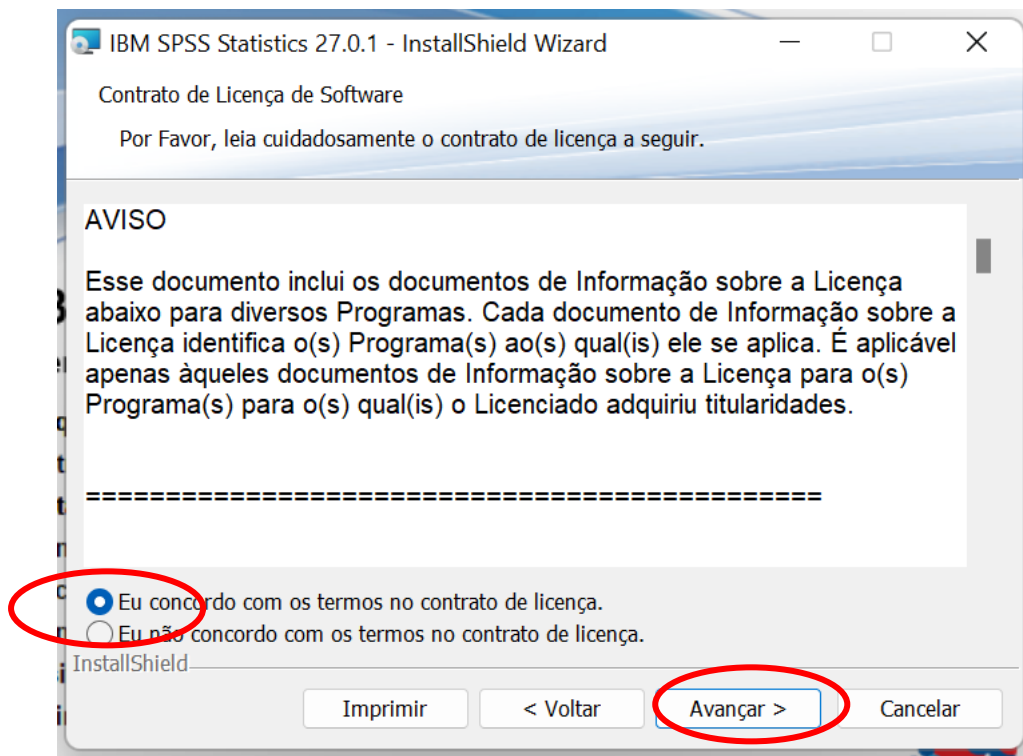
IBM SPSS Statistics 27.0.1 - InstallShield Wizard

Contrato de Licença de Software

Por Favor, leia cuidadosamente o contrato de licença a seguir.

AVISO

Esse documento inclui os documentos de Informação sobre a Licença abaixo para diversos Programas. Cada documento de Informação sobre a Licença identifica o(s) Programa(s) ao(s) qual(is) ele se aplica. É aplicável apenas àqueles documentos de Informação sobre a Licença para o(s) Programa(s) para o(s) qual(is) o Licenciado adquiriu titularidades.

==============================================

Eu concordo com os termos no contrato de licença.

Eu não concordo com os termos no contrato de licença.

InstallShield

Imprimir

< Voltar

Avançar >

Cancelar